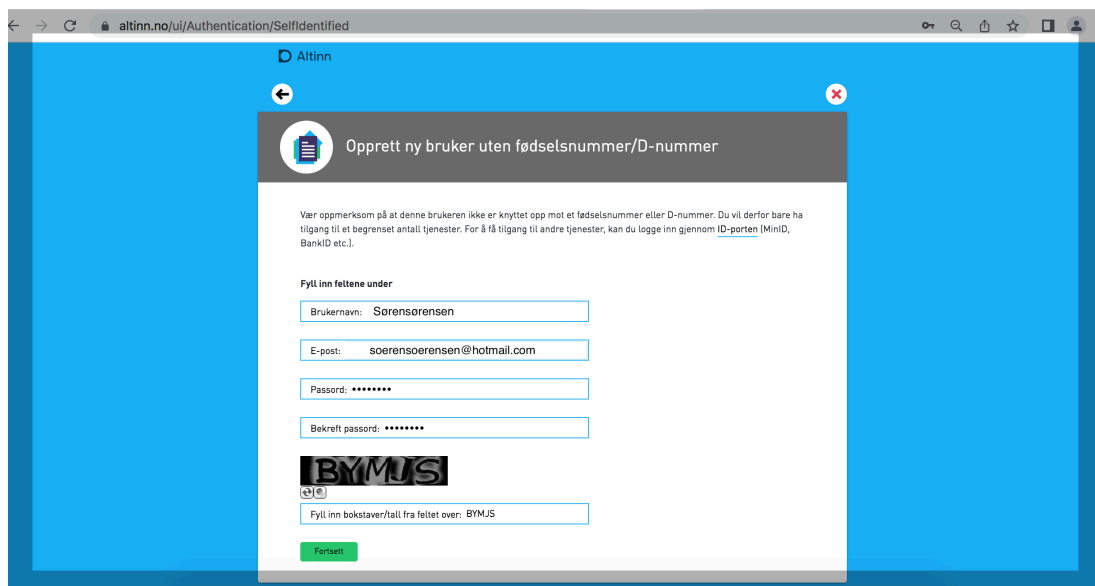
altinn.no/ui/Authentication/SelfIdentified

Altinn

Opprett ny bruker uten fødselsnummer/D-nummer

Vær oppmerksom på at denne brukeren ikke er knyttet opp mot et fødselsnummer eller D-nummer. Du vil derfor bare ha tilgang til et begrenset antall tjenester. For å få tilgang til andre tjenester, kan du logge inn gjennom ID-porten (MinID, BankID etc.).

Fyll inn feltene under

Brukernavn: Sørensørensen

E-post: soerensoerensen@hotmail.com

Passord: ••••••••

Bekreft passord: ••••••••

BYMJS

Fyll inn bokstaver/tall fra feltet over: BYMJS

Fortsett